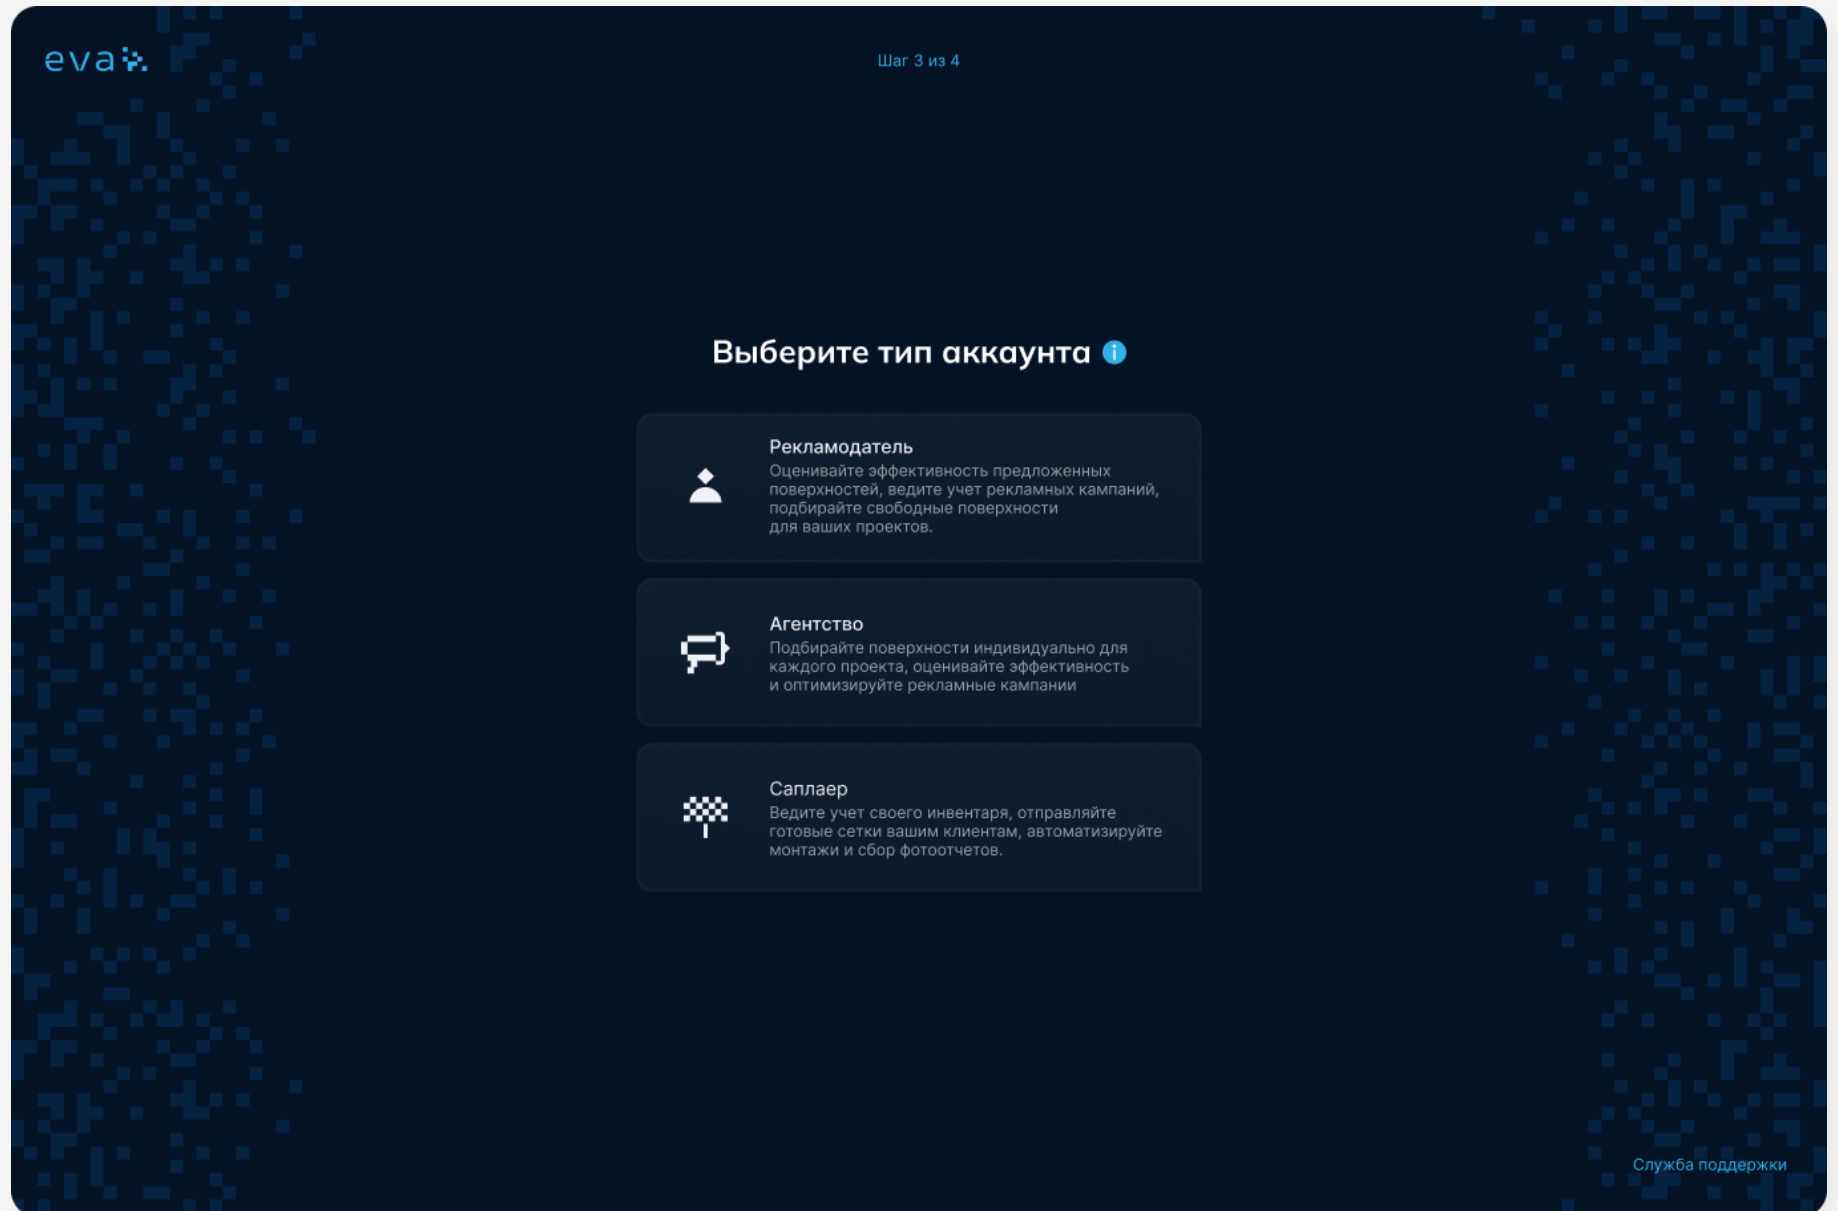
eva

Шаг 3 из 4

Выберите тип аккаунта

Рекламодатель
Оценивайте эффективность предложенных поверхностей, ведите учет рекламных кампаний, подбирайте свободные поверхности для ваших проектов.

Агентство
Подбирайте поверхности индивидуально для каждого проекта, оценивайте эффективность и оптимизируйте рекламные кампании

Саплаер
Ведите учет своего инвентаря, отправляйте готовые сетки вашим клиентам, автоматизируйте монтажи и сбор фотоотчетов.

Служба поддержки